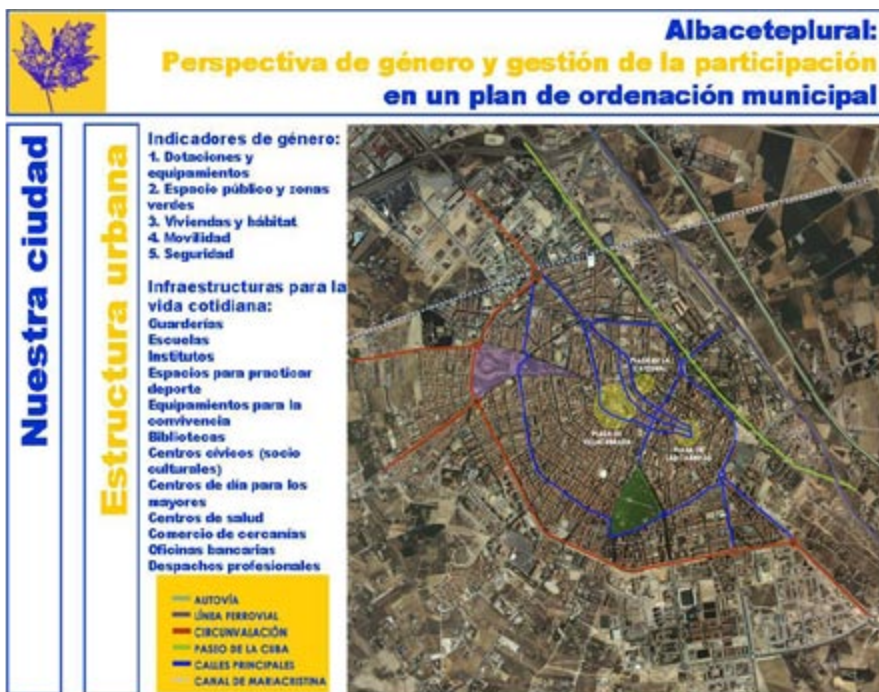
Albaceteplural:
Perspectiva de género y gestión de la participación
en un plan de ordenación municipal

Nuestra ciudad

Estructura urbana

Indicadores de género:
1. Dotaciones y equipamientos
2. Espacio público y zonas verdes
3. Viviendas y hábitat
4. Movilidad
5. Seguridad

Infraestructuras para la vida cotidiana:
Guarderías
Escuelas
Institutos
Espacios para practicar deporte
Equipamientos para la convivencia
Bibliotecas
Centros cívicos (socio culturales)
Centros de día para los mayores
Centros de salud
Comercio de cercanías
Oficinas bancarias
Despachos profesionales

AUTOVÍA
LÍNEA FERROVIAL
CIRCUNVALACIÓN
PASEO DE LA CUBA
CALLES PRINCIPALES
CANAL DE MARIACRISTINA

PLAZA DE LA CATEDRAL
PLAZA DE VILLACERRADA
PLAZA DE LAS CARRETAS